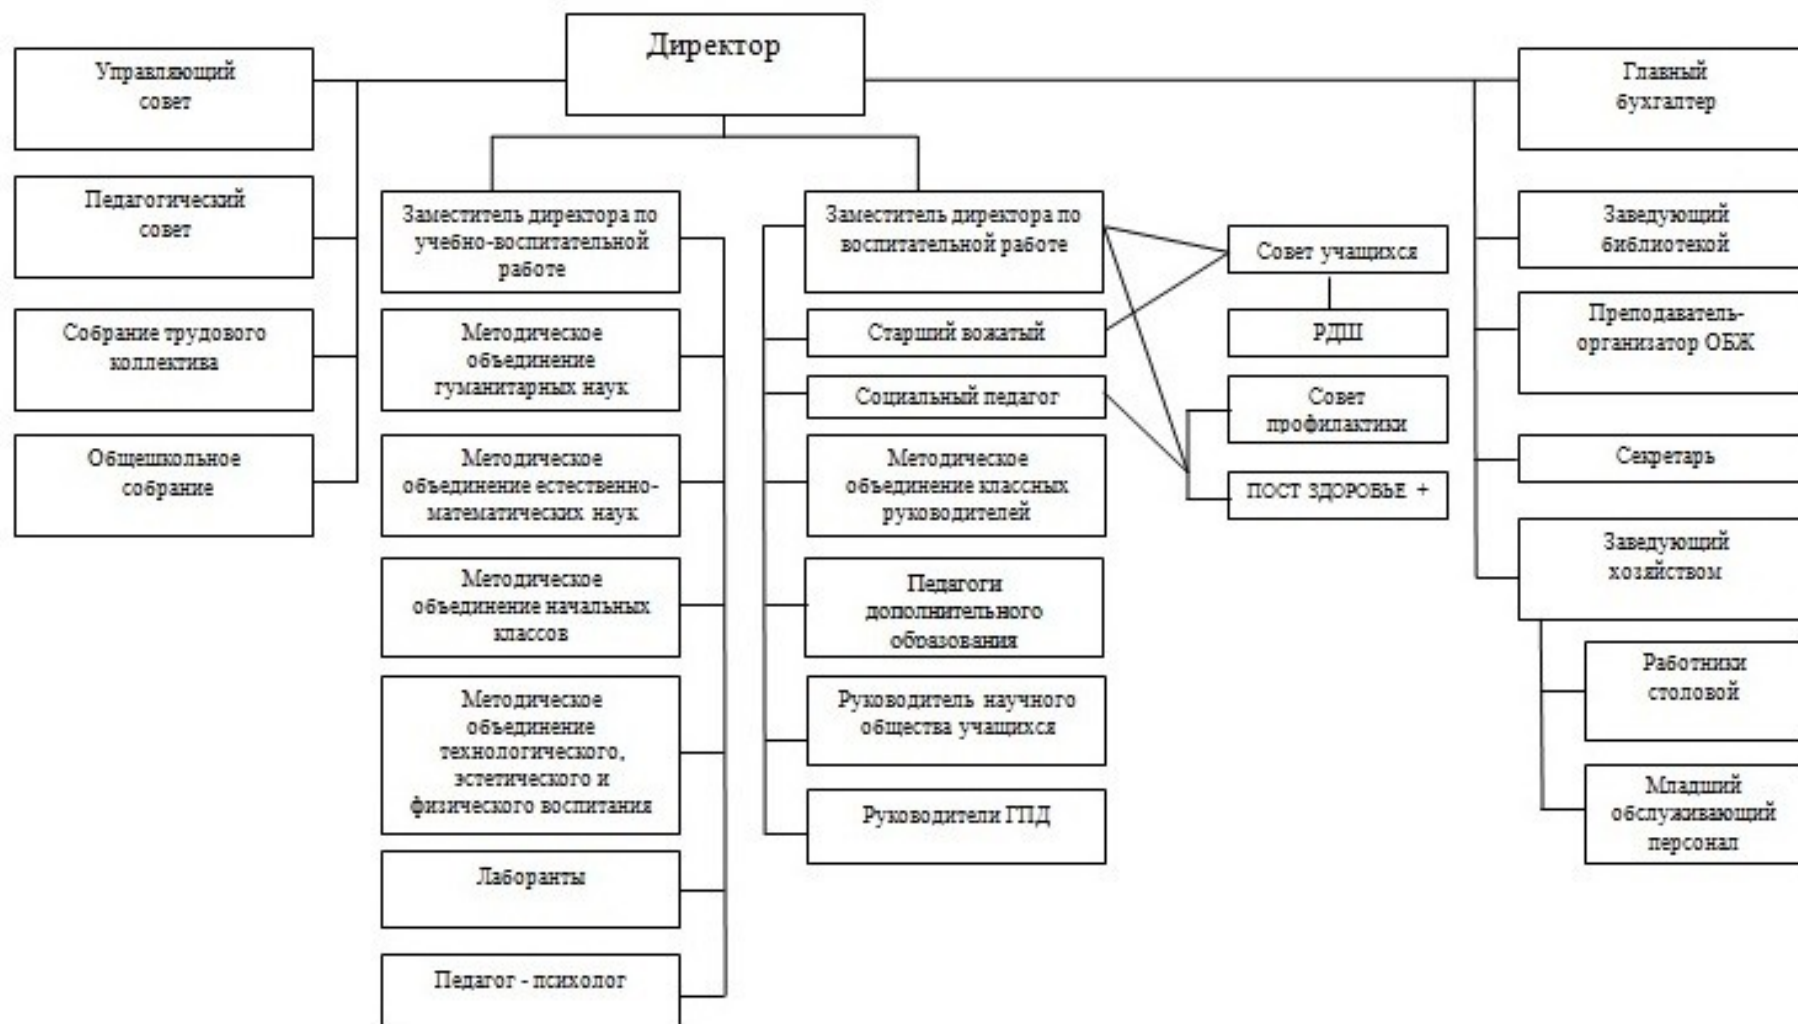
Директор

Управляющий совет

Педагогический совет

Собрание трудового коллектива

Общешкольное собрание

Заместитель директора по учебно-воспитательной работе

Методическое объединение гуманитарных наук

Методическое объединение естественно-математических наук

Методическое объединение начальных классов

Методическое объединение технологического, эстетического и физического воспитания

Лаборанты

Педагог - психолог

Заместитель директора по воспитательной работе

Старший вожатый

Социальный педагог

Методическое объединение классных руководителей

Педагоги дополнительного образования

Руководитель научного общества учащихся

Руководители ГПД

Совет учащихся

РДШ

Совет профилактики

ПОСТ ЗДОРОВЬЕ +

Главный бухгалтер

Заведующий библиотекой

Преподаватель-организатор ОБЖ

Секретарь

Заведующий хозяйством

Работники столовой

Младший обслуживающий персонал